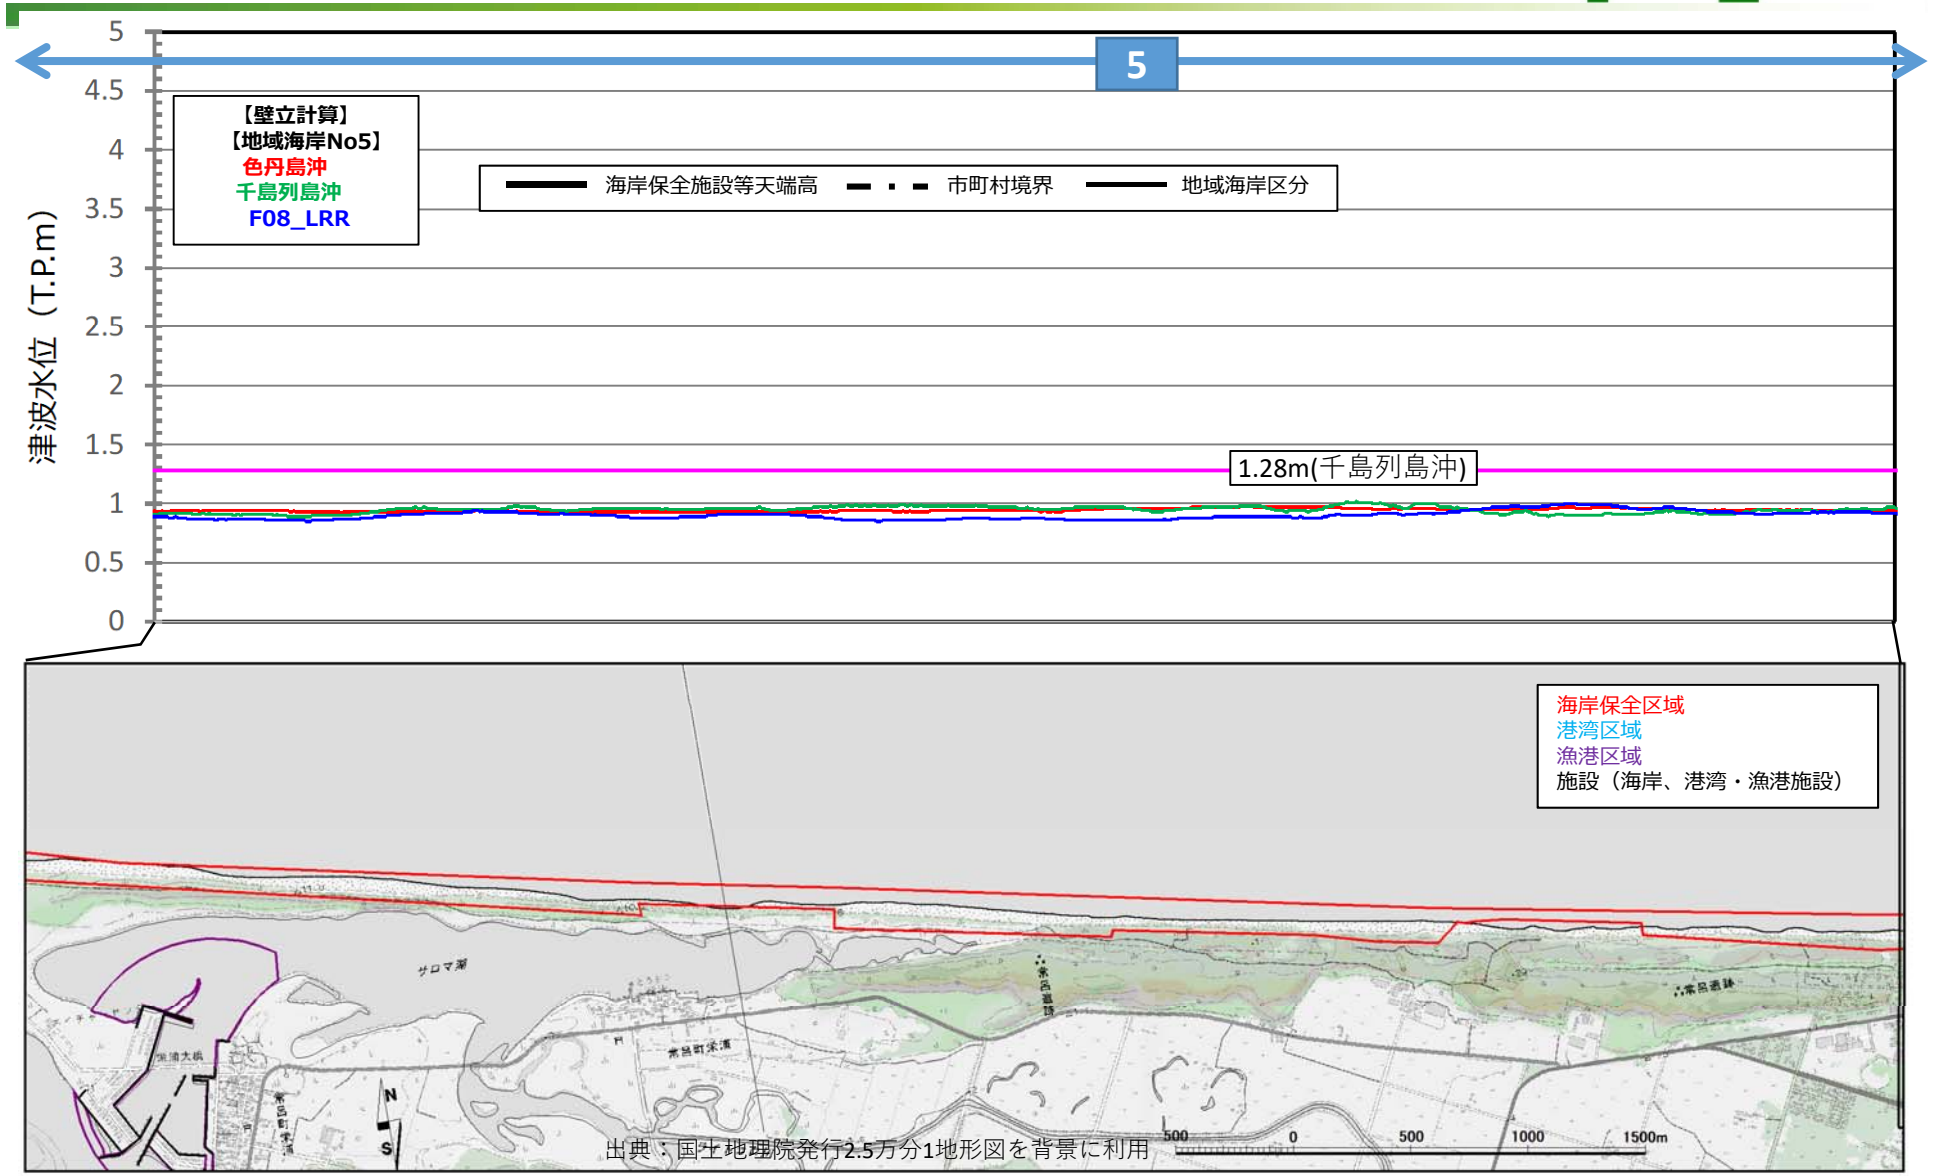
5

【壁立計算】
【地域海岸No5】
色丹島沖
千島列島沖
F08_LRR

海岸保全施設等天端高　市町村境界　地域海岸区分

津波水位（T.P.m）

5
4.5
4
3.5
3
2.5
2
1.5
1
0.5
0

1.28m(千島列島沖)

海岸保全区域
港湾区域
漁港区域
施設（海岸、港湾・漁港施設）

サロマ湖
栄浦大橋
常呂遺跡
常呂町栄浦
常呂遺跡
N
S
500　0　500　1000　1500m

出典：国土地理院発行2.5万分1地形図を背景に利用